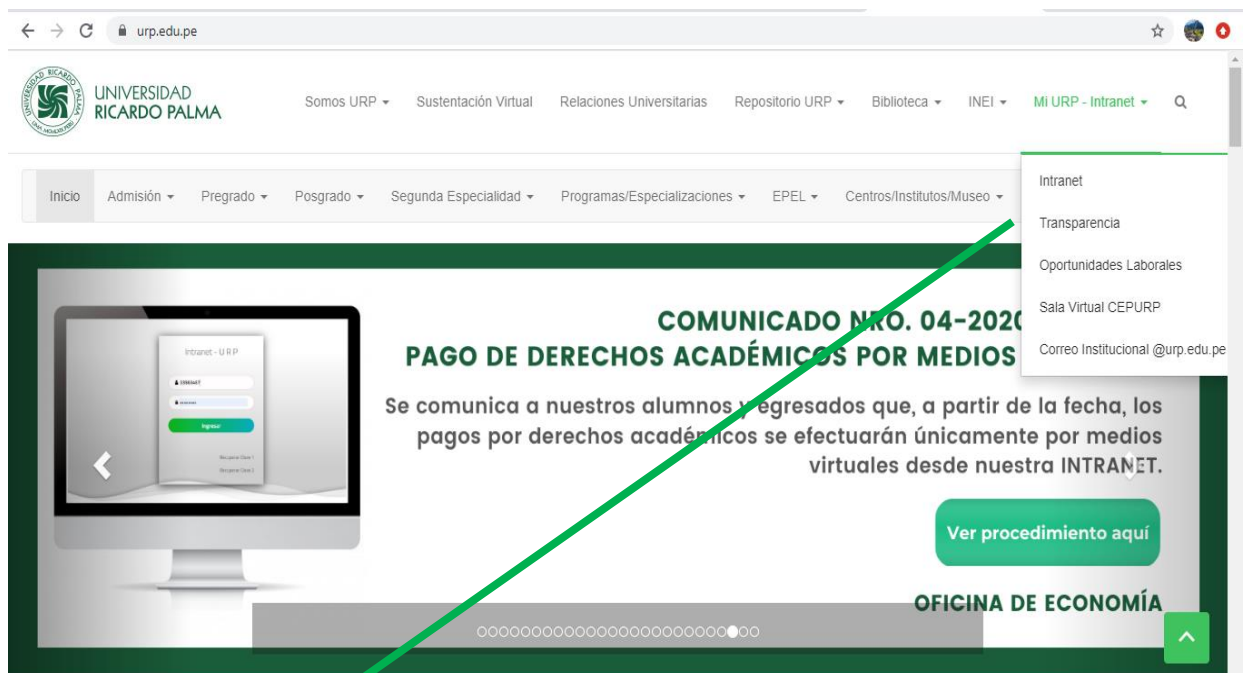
urp.edu.pe

UNIVERSIDAD RICARDO PALMA

Somos URP ▾ Sustentación Virtual Relaciones Universitarias Repositorio URP ▾ Biblioteca ▾ INEI ▾ Mi URP - Intranet ▾

Inicio Admisión ▾ Pregrado ▾ Posgrado ▾ Segunda Especialidad ▾ Programas/Especializaciones ▾ EPEL ▾ Centros/Institutos/Museo ▾

Intranet
Transparencia
Oportunidades Laborales
Sala Virtual CEPURP
Correo Institucional @urp.edu.pe

Intranet - URP
Ingresar

COMUNICADO NRO. 04-2020
PAGO DE DERECHOS ACADÉMICOS POR MEDIOS

Se comunica a nuestros alumnos y egresados que, a partir de la fecha, los pagos por derechos académicos se efectuarán únicamente por medios virtuales desde nuestra INTRANET.

Ver procedimiento aquí

OFICINA DE ECONOMÍA